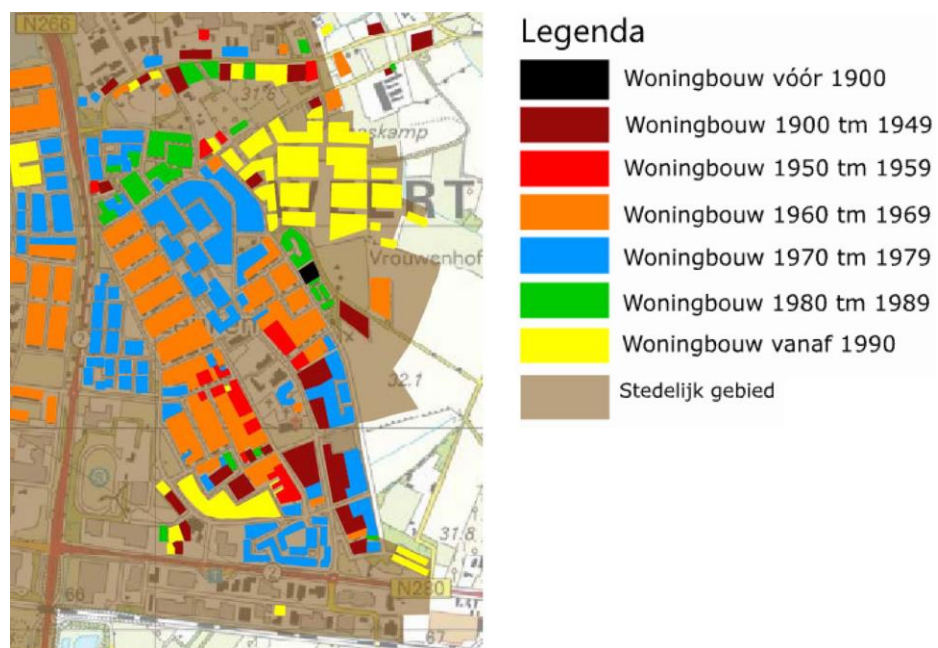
N266

31.5

eskamp

ERT

Vrouwenhof

32.1

31.8

N280

60

67

Legenda

Woningbouw vóór 1900

Woningbouw 1900 tm 1949

Woningbouw 1950 tm 1959

Woningbouw 1960 tm 1969

Woningbouw 1970 tm 1979

Woningbouw 1980 tm 1989

Woningbouw vanaf 1990

Stedelijk gebied